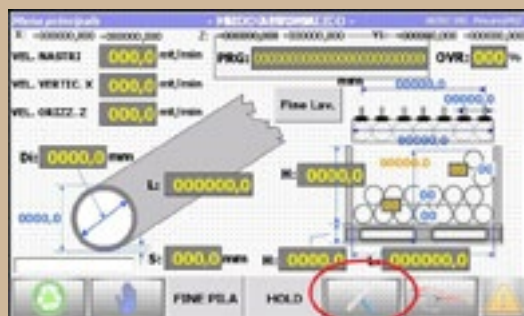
Menu principale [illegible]

X: -000000,000 -000000,000 Z: -000000,000 -000000,000 Y: -000000,000 -000000,000

VEL. NASTRI 000,0 mt/min

PRG: 000000000000000000000 OVR: 000 %

VEL. VERTIC. X 000,0 mt/min

VEL. ORIZZ. Z 000,0 mt/min

Fine Lav.

00000,0

00000,0

00000,0

D: 0000,0 mm

L: 000000,0

H: 0000,0

00000,0

00

0000,0

00

S: 000,0 mm

H: 0000,0

L: 000000,0

FINE PILA

HOLD